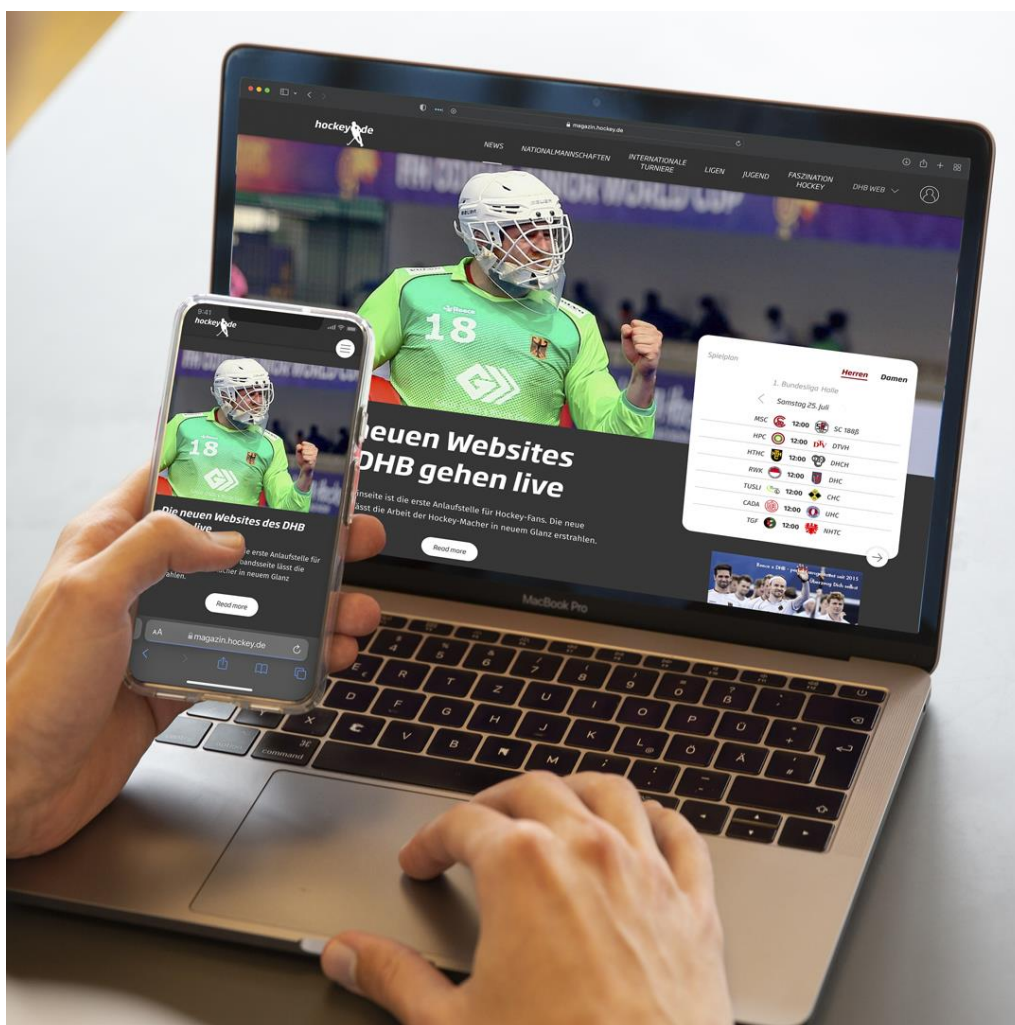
magazin.hockey.de

hockey.de

NEWS NATIONALMANNSCHAFTEN INTERNATIONALE TURNIERE LIGEN JUGEND FASZINATION HOCKEY DHB WEB

18

neuen Websites DHB gehen live

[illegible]seite ist die erste Anlaufstelle für Hockey-Fans. Die neue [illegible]sst die Arbeit der Hockey-Macher in neuem Glanz erstrahlen.

Read more

Spielplan

Herren Damen

1. Bundesliga Halle

Samstag 25. Juli

| | | |
|---|---|---|
| MSC | 12:00 | SC 1880 |
| HPC | 12:00 | DTVH |
| HTHC | 12:00 | DHCH |
| RWK | 12:00 | DHC |
| TUSLI | 12:00 | CHC |
| CADA | 12:00 | UHC |
| TGF | 12:00 | NHTC |

MacBook Pro

9:41

hockey.de

18

Die neuen Websites des DHB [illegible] live

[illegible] erste Anlaufstelle für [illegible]bandsseite lässt die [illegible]acher in neuem Glanz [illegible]rahlen.

Read more

AA magazin.hockey.de

command